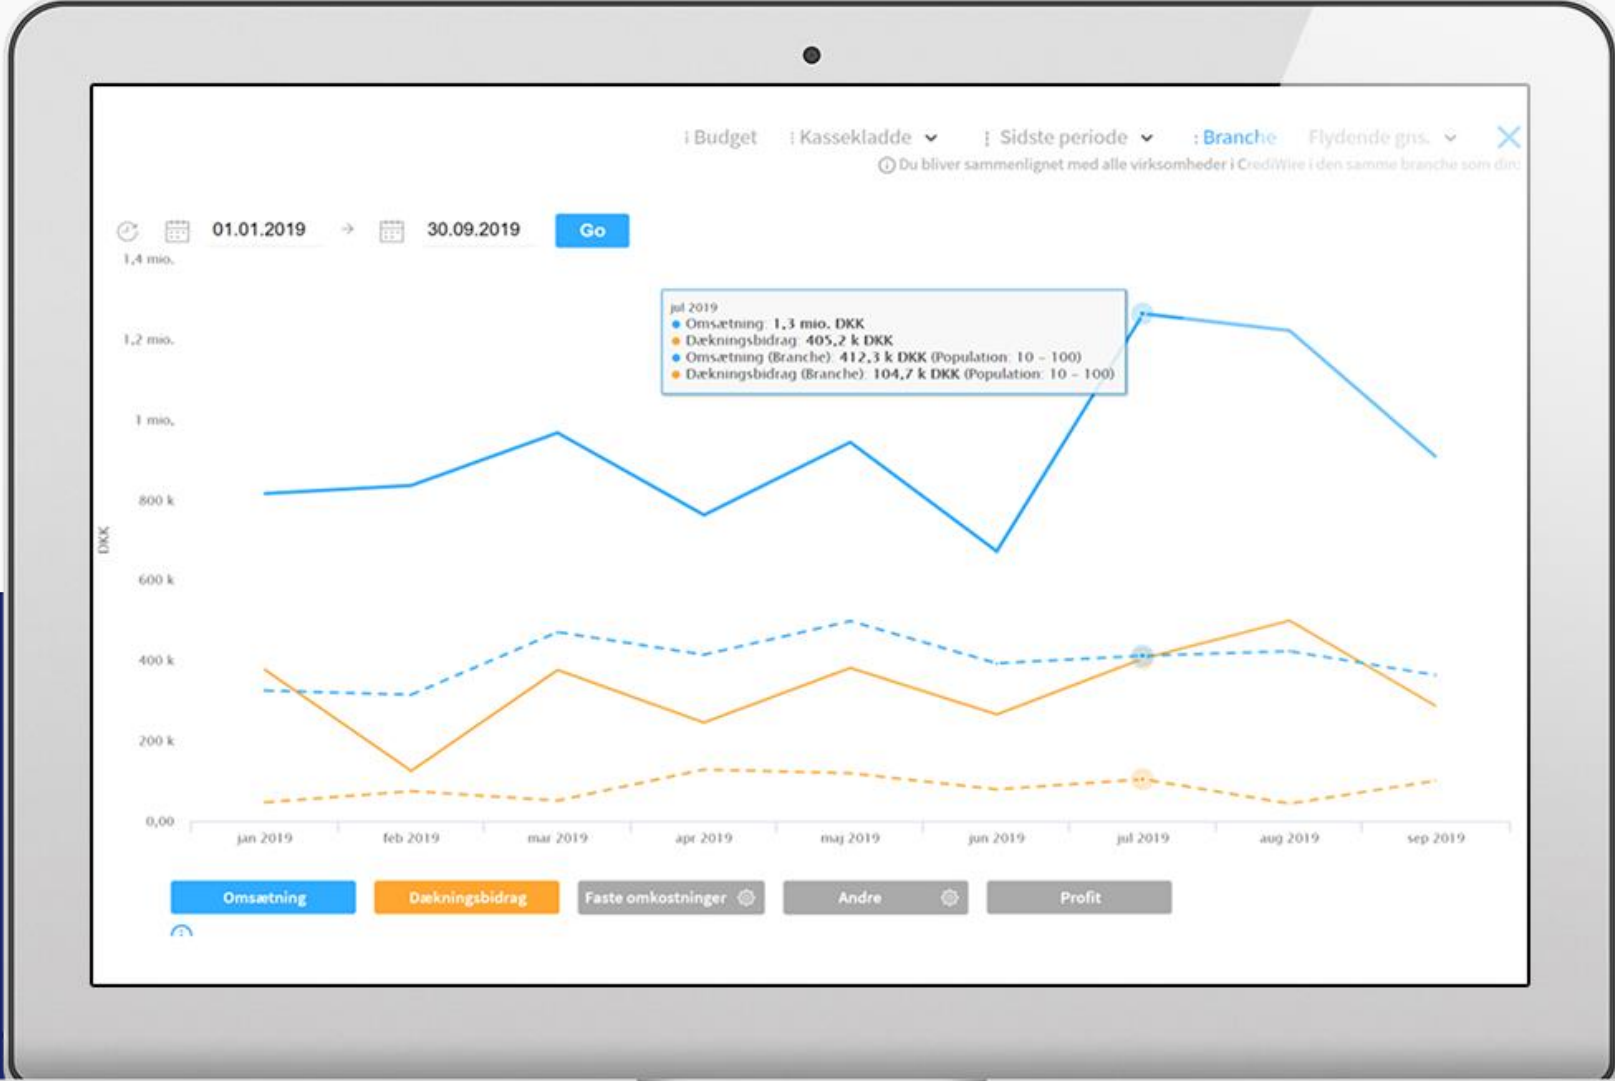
Budget  Kassekladde  Sidste periode  Branche  Flydende gns.

Du bliver sammenlignet med alle virksomheder i CrediWire i den samme branche som din

01.01.2019 → 30.09.2019 Go

1,4 mio.
1,2 mio.
1 mio.
800 k
600 k
400 k
200 k
0,00

DKK

jul 2019
Omsætning: 1,3 mio. DKK
Dækningsbidrag: 405,2 k DKK
Omsætning (Branche): 412,3 k DKK (Population: 10 - 100)
Dækningsbidrag (Branche): 104,7 k DKK (Population: 10 - 100)

jan 2019  feb 2019  mar 2019  apr 2019  maj 2019  jun 2019  jul 2019  aug 2019  sep 2019

Omsætning  Dækningsbidrag  Faste omkostninger  Andre  Profit